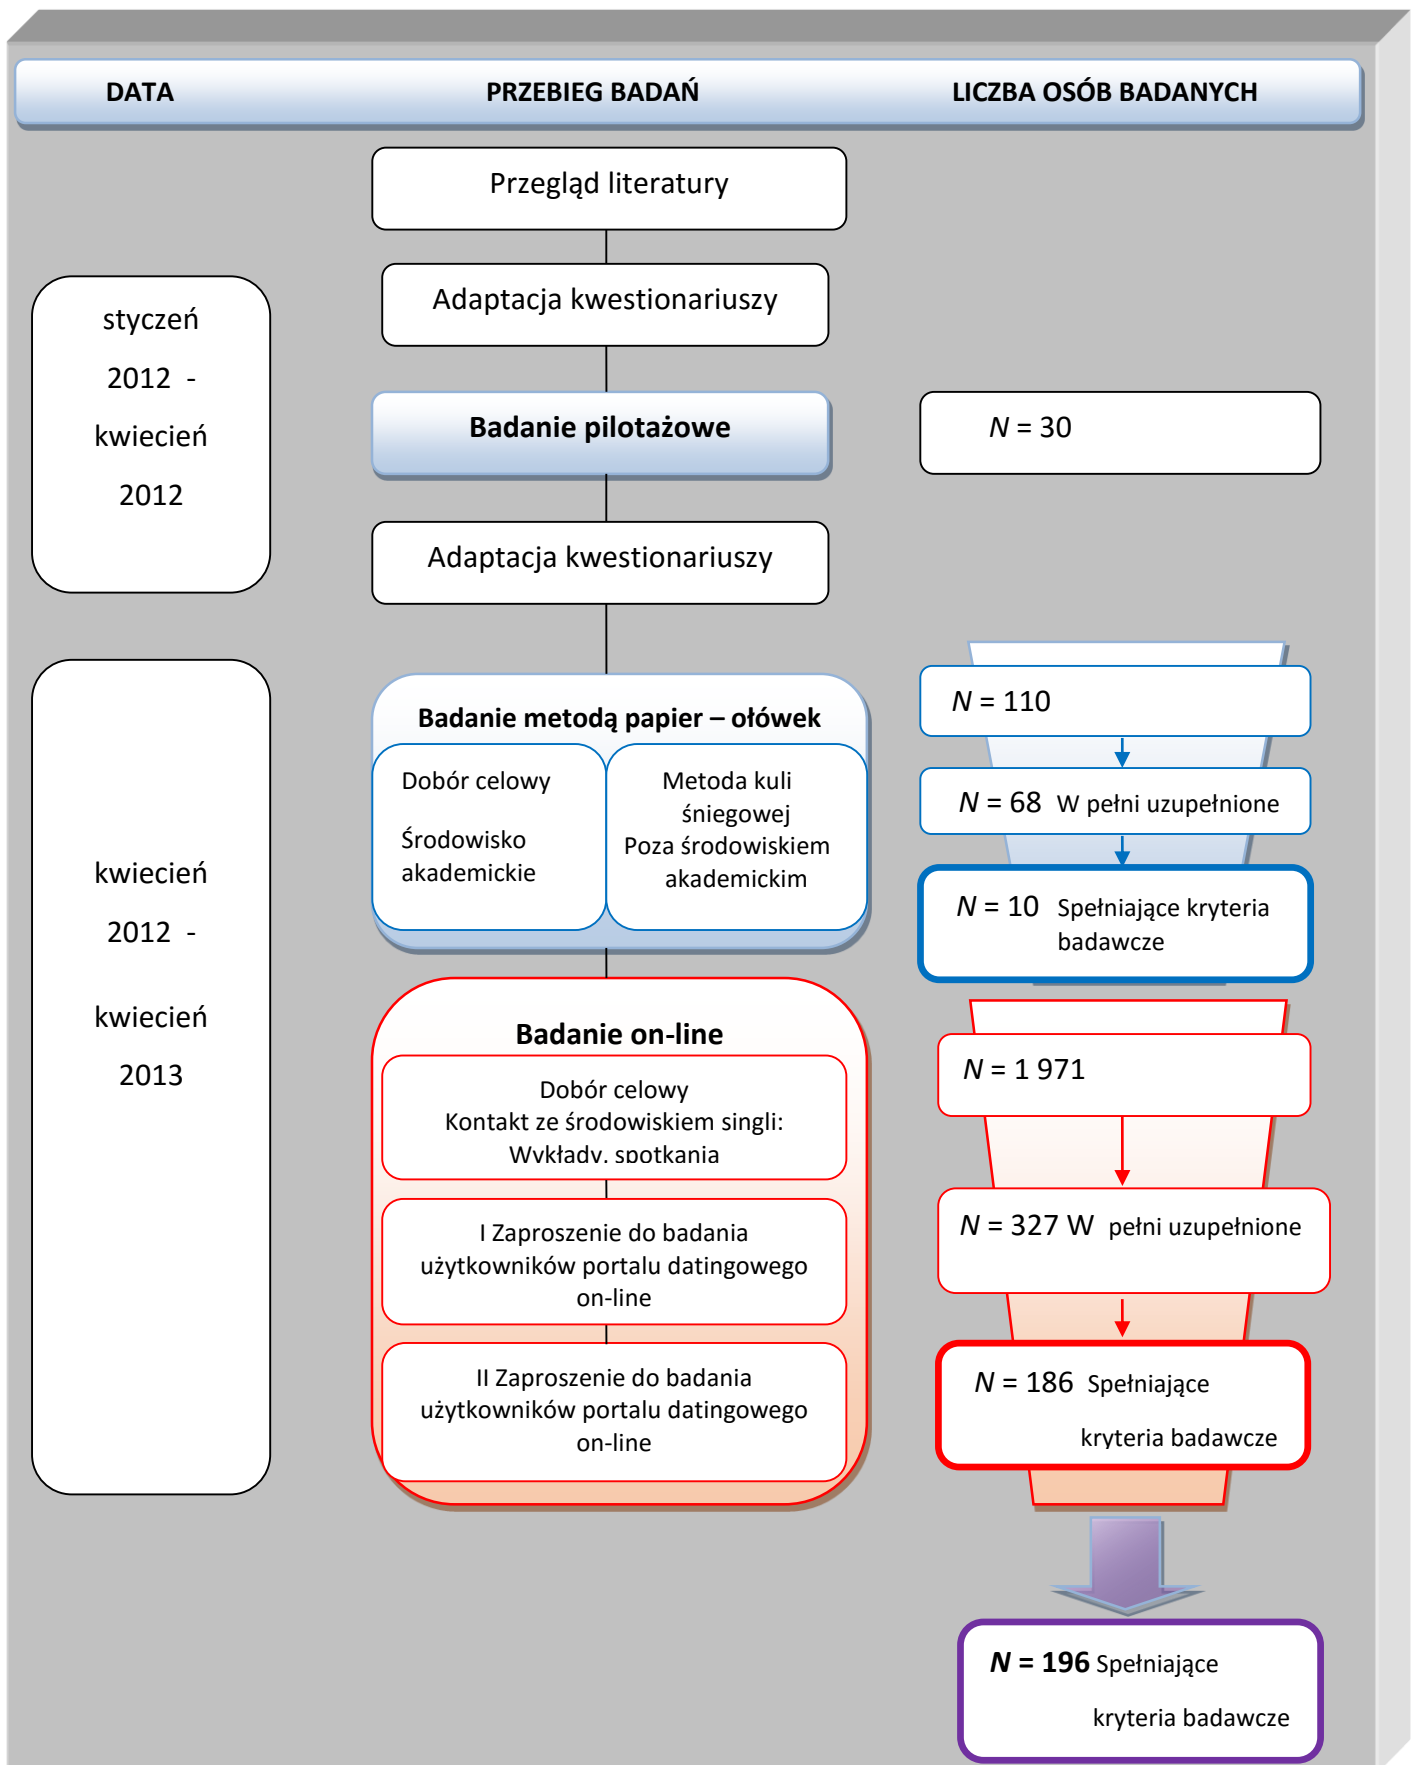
DATA

PRZEBIEG BADAŃ

LICZBA OSÓB BADANYCH

Przegląd literatury

styczeń 2012 - kwiecień 2012

Adaptacja kwestionariuszy

Badanie pilotażowe

$N$ = 30

Adaptacja kwestionariuszy

kwiecień 2012 - kwiecień 2013

Badanie metodą papier – ołówek

Dobór celowy

Środowisko akademickie

Metoda kuli śniegowej
Poza środowiskiem akademickim

$N$ = 110

$N$ = 68 W pełni uzupełnione

$N$ = 10 Spełniające kryteria badawcze

Badanie on-line

Dobór celowy
Kontakt ze środowiskiem singli:
Wykłady, spotkania

I Zaproszenie do badania użytkowników portalu datingowego on-line

II Zaproszenie do badania użytkowników portalu datingowego on-line

$N$ = 1 971

$N$ = 327 W pełni uzupełnione

$N$ = 186 Spełniające kryteria badawcze

$N$ = 196 Spełniające kryteria badawcze